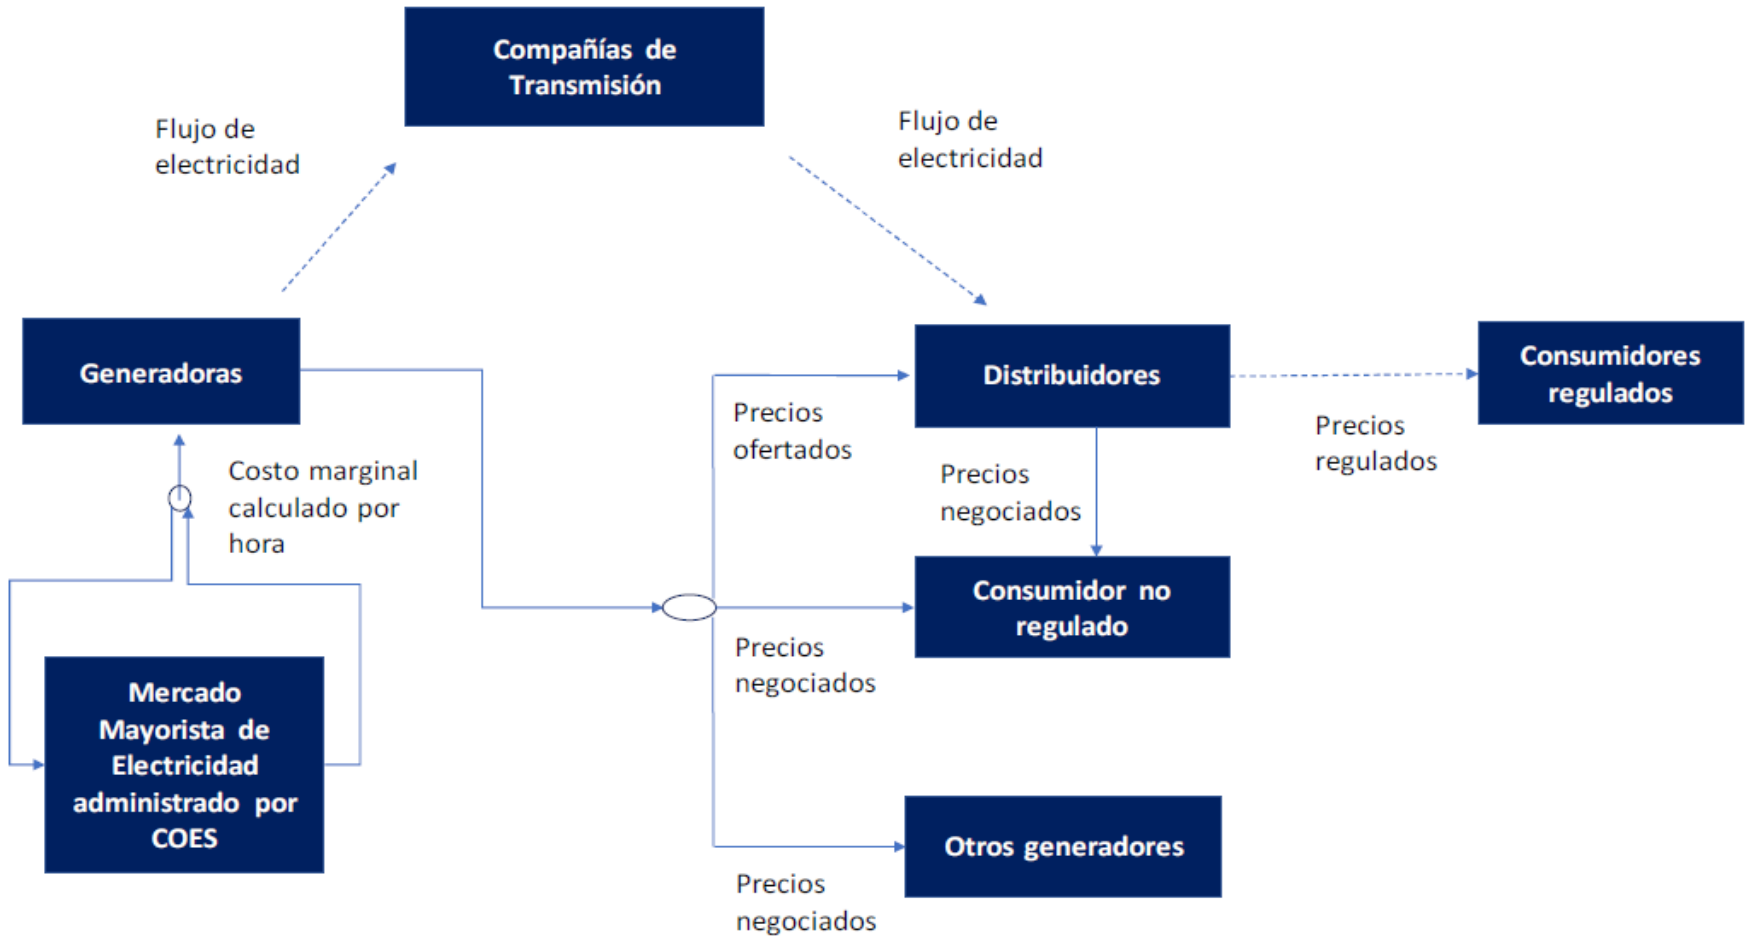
Compañías de Transmisión

Flujo de electricidad

Flujo de electricidad

Generadoras

Distribuidores

Consumidores regulados

Precios ofertados

Precios regulados

Costo marginal calculado por hora

Precios negociados

Consumidor no regulado

Mercado Mayorista de Electricidad administrado por COES

Precios negociados

Otros generadores

Precios negociados